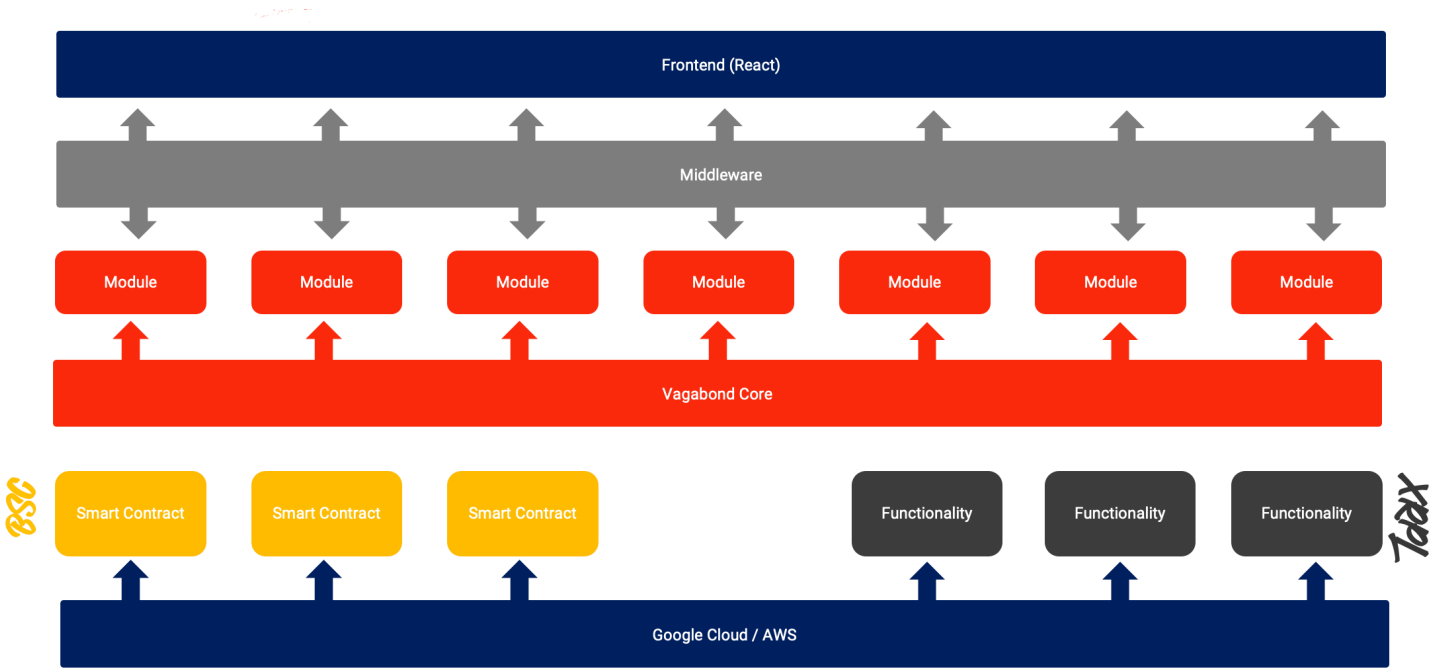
Frontend (React)

Middleware

Module

Module

Module

Module

Module

Module

Module

Vagabond Core

BSC

Smart Contract

Smart Contract

Smart Contract

Functionality

Functionality

Functionality

Tatax

Google Cloud / AWS